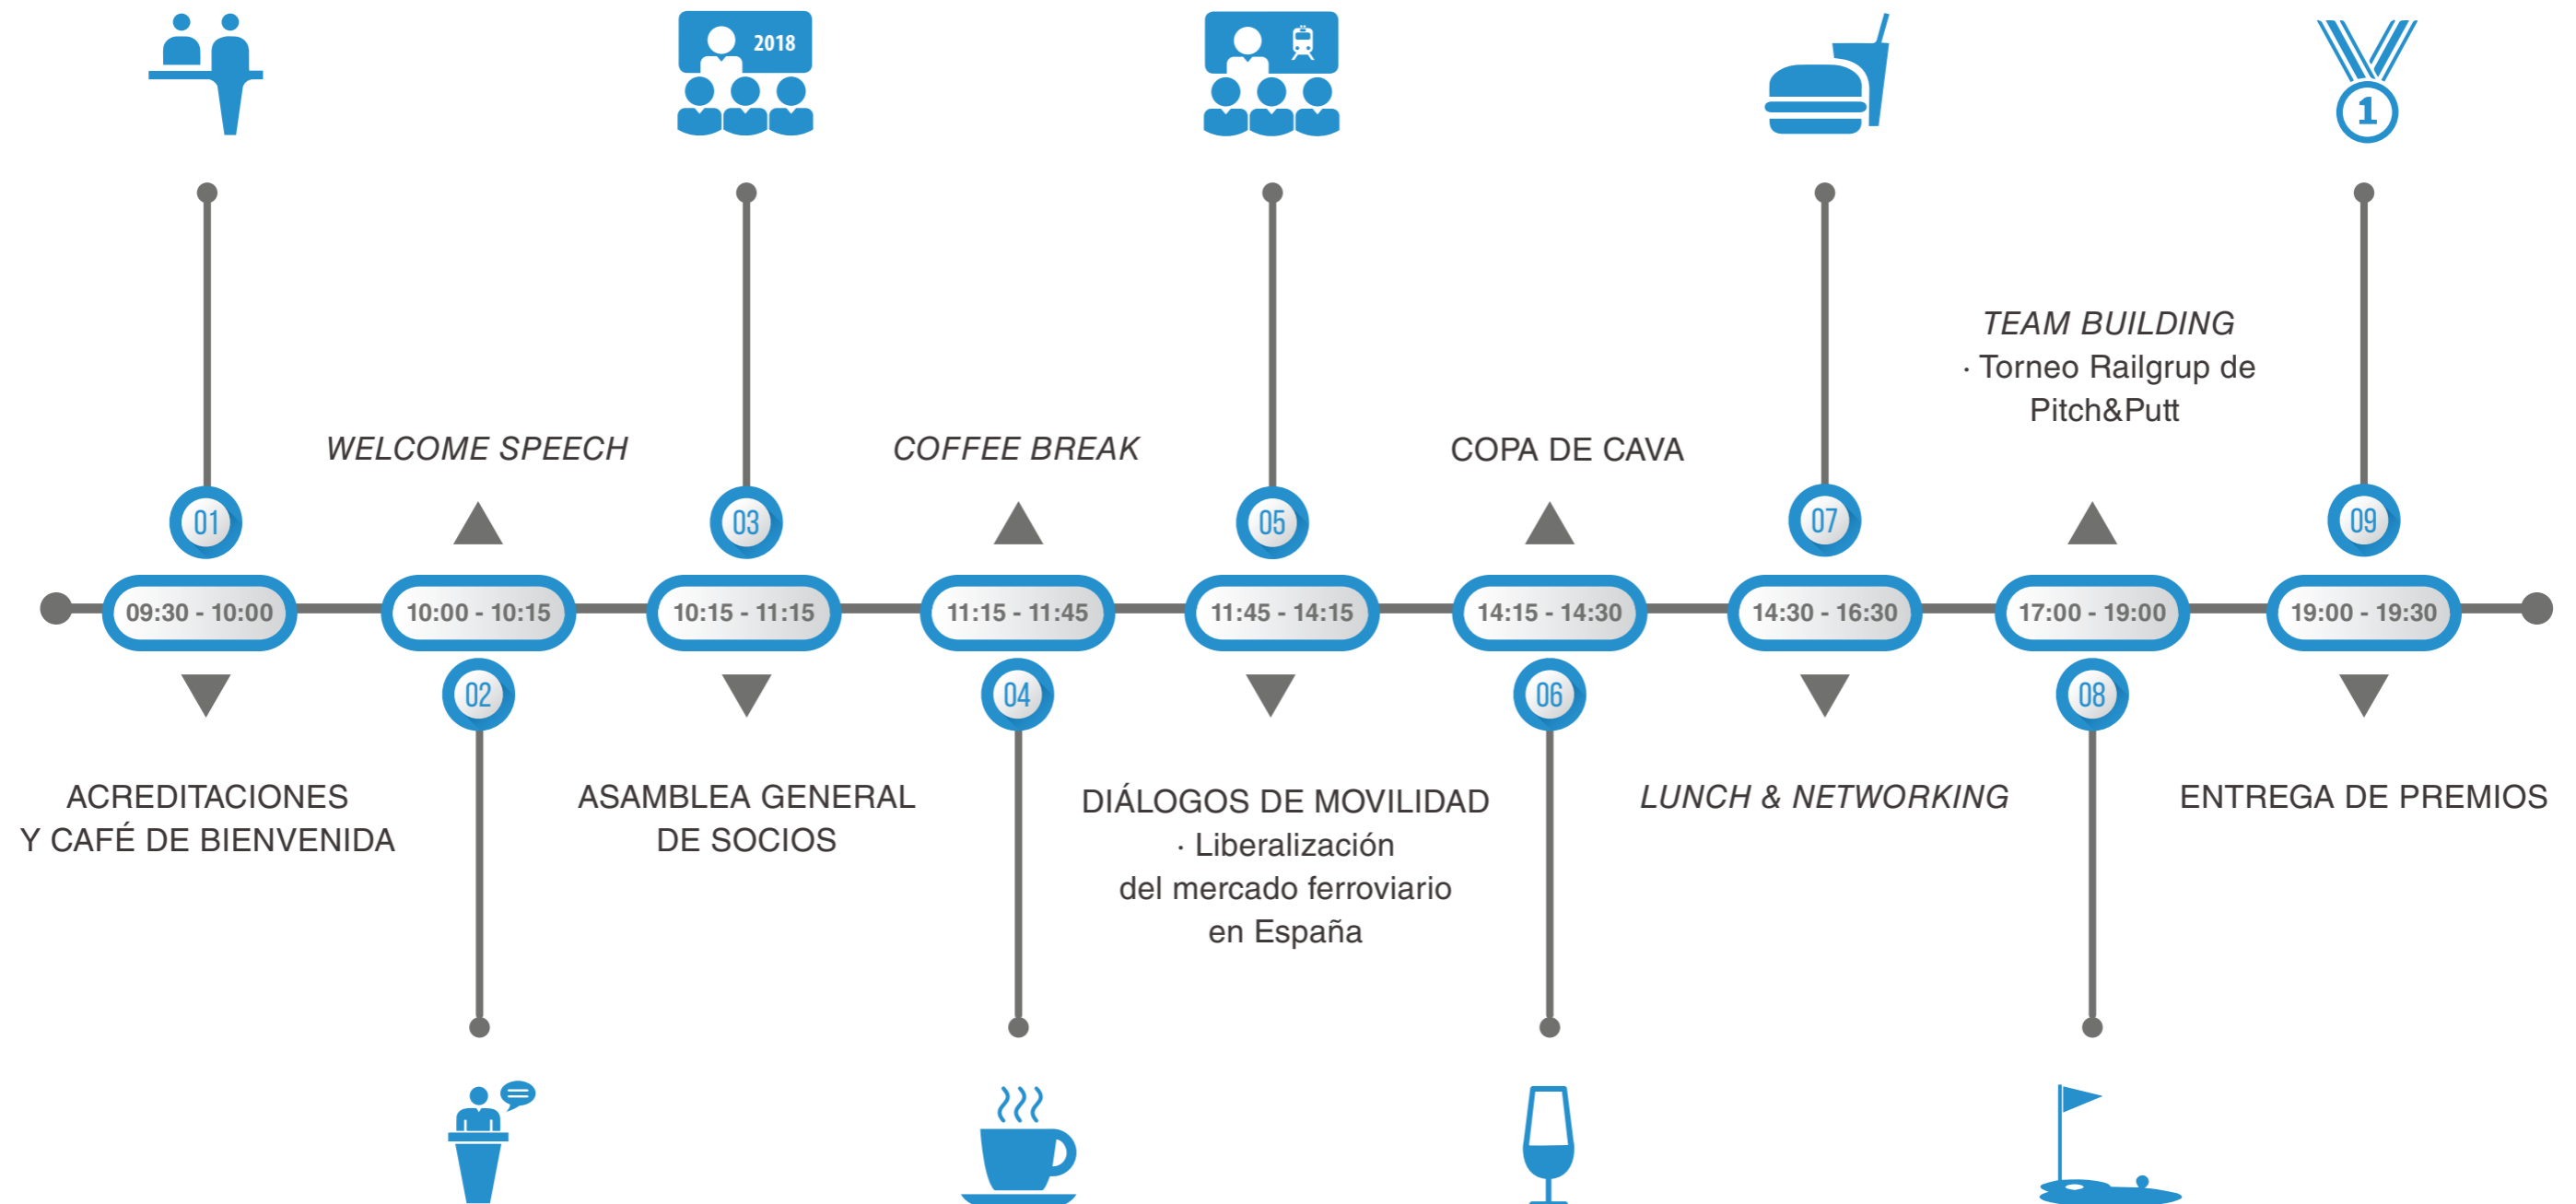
2018

TEAM BUILDING
· Torneo Railgrup de Pitch&Putt

WELCOME SPEECH

COFFEE BREAK

COPA DE CAVA

01

03

05

07

09

09:30 - 10:00

10:00 - 10:15

10:15 - 11:15

11:15 - 11:45

11:45 - 14:15

14:15 - 14:30

14:30 - 16:30

17:00 - 19:00

19:00 - 19:30

02

04

06

08

ACREDITACIONES
Y CAFÉ DE BIENVENIDA

ASAMBLEA GENERAL
DE SOCIOS

DIÁLOGOS DE MOVILIDAD
· Liberalización
del mercado ferroviario
en España

LUNCH & NETWORKING

ENTREGA DE PREMIOS

1